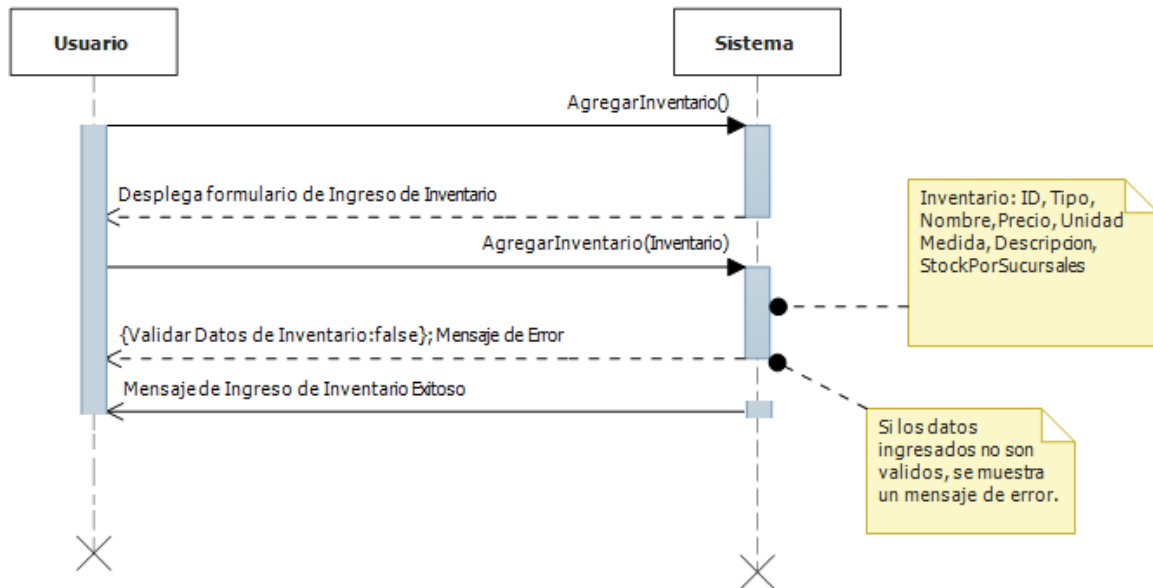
Usuario

Sistema

AgregarInventario()

Desplega formulario de Ingreso de Inventario

AgregarInventario(Inventario)

{Validar Datos de Inventario:false}; Mensaje de Error

Mensaje de Ingreso de Inventario Exitoso

Inventario: ID, Tipo, Nombre, Precio, Unidad Medida, Descripcion, StockPorSucursales

Si los datos ingresados no son validos, se muestra un mensaje de error.